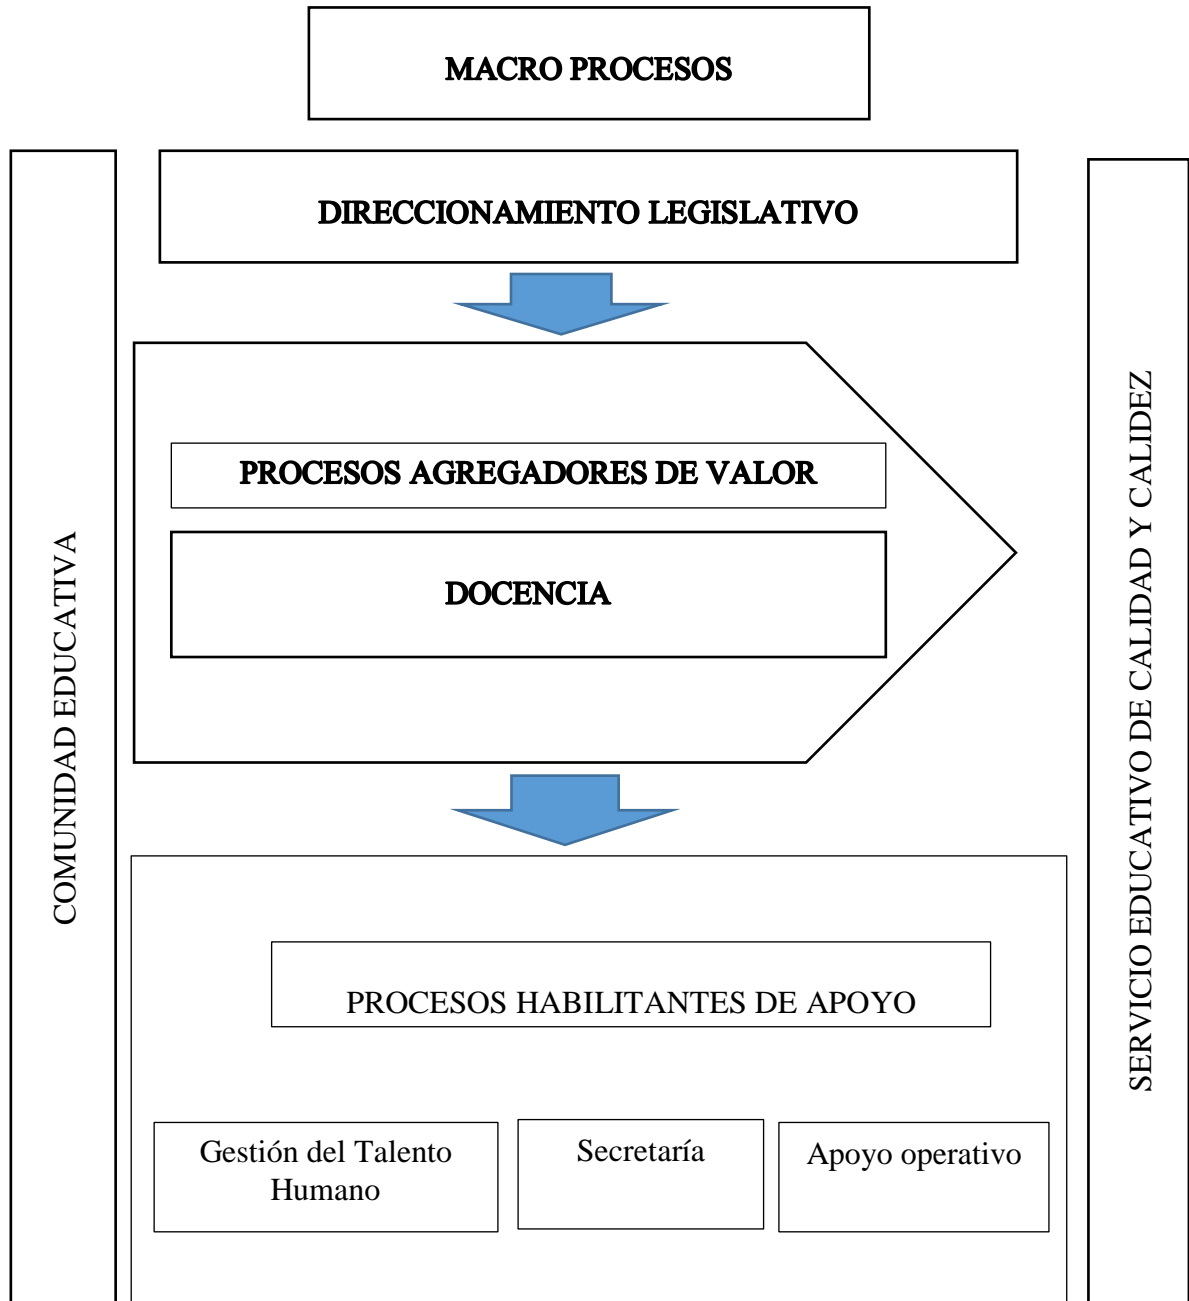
MACRO PROCESOS

COMUNIDAD EDUCATIVA

DIRECCIONAMIENTO LEGISLATIVO

PROCESOS AGREGADORES DE VALOR

DOCENCIA

PROCESOS HABILITANTES DE APOYO

Gestión del Talento Humano

Secretaría

Apoyo operativo

SERVICIO EDUCATIVO DE CALIDAD Y CALIDEZ